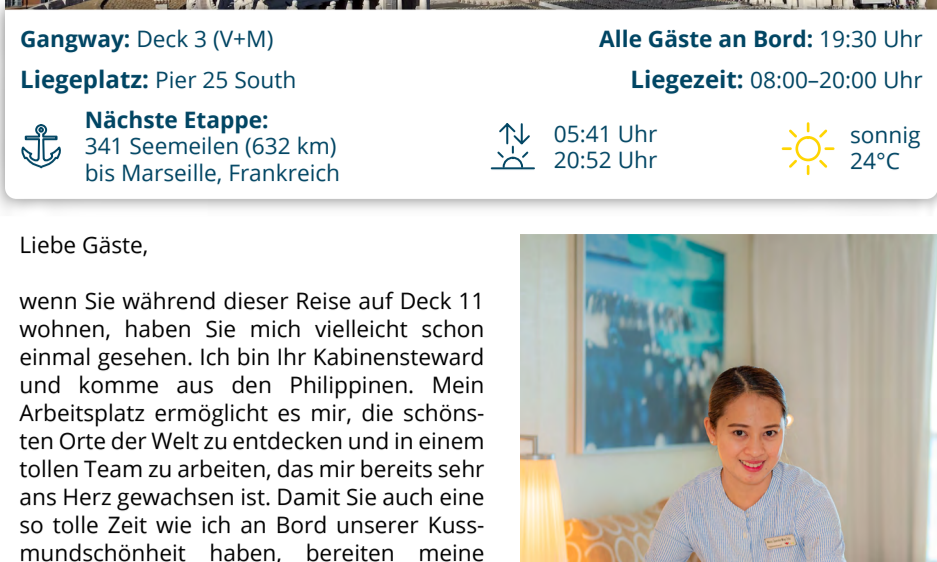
**Gangway:** Deck 3 (V+M)

**Alle Gäste an Bord:** 19:30 Uhr

**Liegeplatz:** Pier 25 South

**Liegezeit:** 08:00–20:00 Uhr

**Nächste Etappe:**
341 Seemeilen (632 km)
bis Marseille, Frankreich

05:41 Uhr
20:52 Uhr

sonnig
24°C

Liebe Gäste,

wenn Sie während dieser Reise auf Deck 11 wohnen, haben Sie mich vielleicht schon einmal gesehen. Ich bin Ihr Kabinensteward und komme aus den Philippinen. Mein Arbeitsplatz ermöglicht es mir, die schönsten Orte der Welt zu entdecken und in einem tollen Team zu arbeiten, das mir bereits sehr ans Herz gewachsen ist. Damit Sie auch eine so tolle Zeit wie ich an Bord unserer Kussmundschönheit haben, bereiten meine